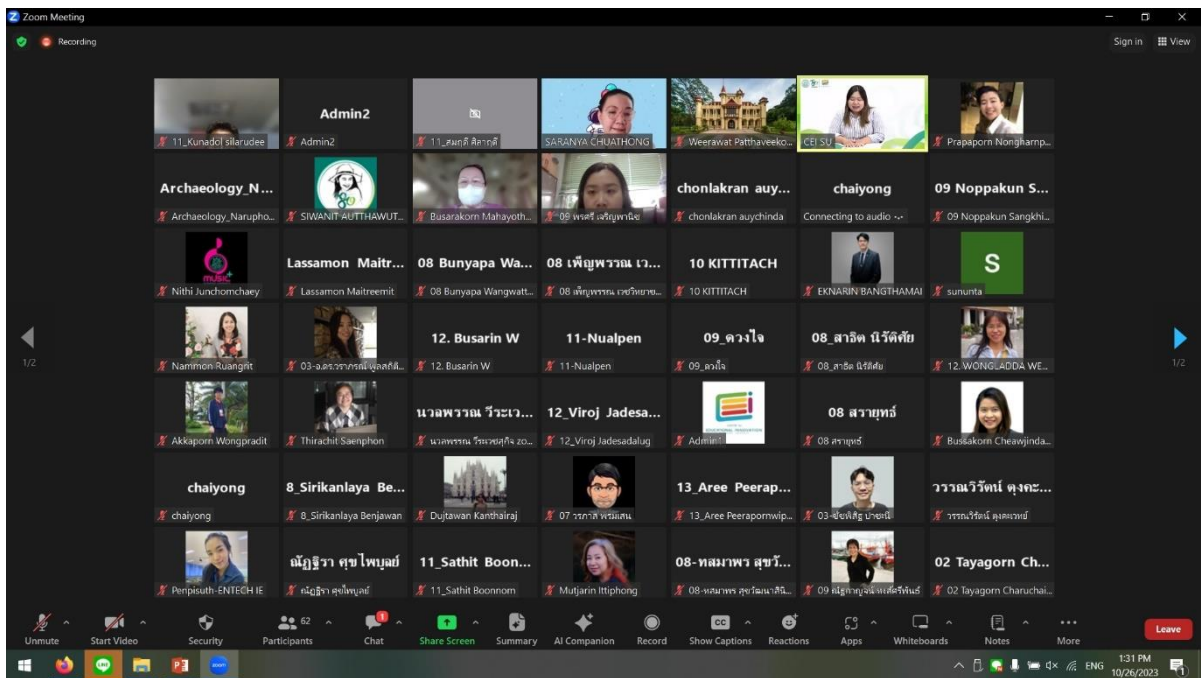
Zoom Meeting

Recording

Sign in View

11_Kunadol sillarudee

Admin2
Admin2

11_สมฤดี ลิลาภดี

SARANYA CHUATHONG

Weerawat Patthaveeko...

CEI SU

Prapaporn Nongharnp...

1/2

Archaeology_N...
Archaeology_Narupho...

SIWANIT AUTTHAWUT...

Busarakorn Mahayoth...

09 พรศรี เจริญพานิช

chonlakran auy...
chonlakran auychinda

chaiyong
Connecting to audio ...

09 Noppakun S...
09 Noppakun Sangkhi...

1/2

Nithi Junchomchaey

Lassamon Maitr...
Lassamon Maitreemit

08 Bunyapa Wa...
08 Bunyapa Wangwatt...

08 เพ็ญพรรณ เว...
08 เพ็ญพรรณ เวชวิทยา...

10 KITTITACH
10 KITTITACH

EKNARIN BANGTHAMAI

S
sununta

Nammon Ruangrit

03-อ.ดร.วราภรณ์ พูลสถิตย์...

12. Busarin W
12. Busarin W

11-Nualpen
11-Nualpen

09_ดวงใจ
09_ดวงใจ

08_สาธิต นิรัติศัย
08_สาธิต นิรัติศัย

12. WONGLADDA WE...

Akkaporn Wongpradit

Thirachit Saenphon

นวลพรรณ วีระเว...
นวลพรรณ วีระเวชสุกิจ zo...

12_Viroj Jadesa...
12_Viroj Jadesadalug

Admin1

08 สรายุทธ์
08 สรายุทธ์

Bussakorn Cheawjinda...

chaiyong
chaiyong

8_Sirikanlaya Be...
8_Sirikanlaya Benjawan

Dujtawan Kanthairaj

07 วรกาล พรมแสน

13_Aree Peerap...
13_Aree Peerapornwip...

03-ชัยศิลิฐ บำรุงนิ

วรรณวิรัตน์ ดุงคะ...
วรรณวิรัตน์ ดุงคะเวทย์

Penpisuth-ENTECH IE

ณัฏฐิรา คุขไพบูลย์
ณัฏฐิรา คุขไพบูลย์

11_Sathit Boon...
11_Sathit Boonnom

Mutjarin Ittiphong

08-หสมาพร สุขวั...
08-หสมาพร สุขวัฒนาสิน...

09 ณัฐกาญจน์ พงศ์ศรีพันธ์

02 Tayagorn Ch...
02 Tayagorn Charuchai...

Unmute Start Video Security 62 Participants 1 Chat Share Screen Summary AI Companion Record CC Show Captions Reactions Apps Whiteboards Notes More Leave

ENG 1:31 PM 10/26/2023